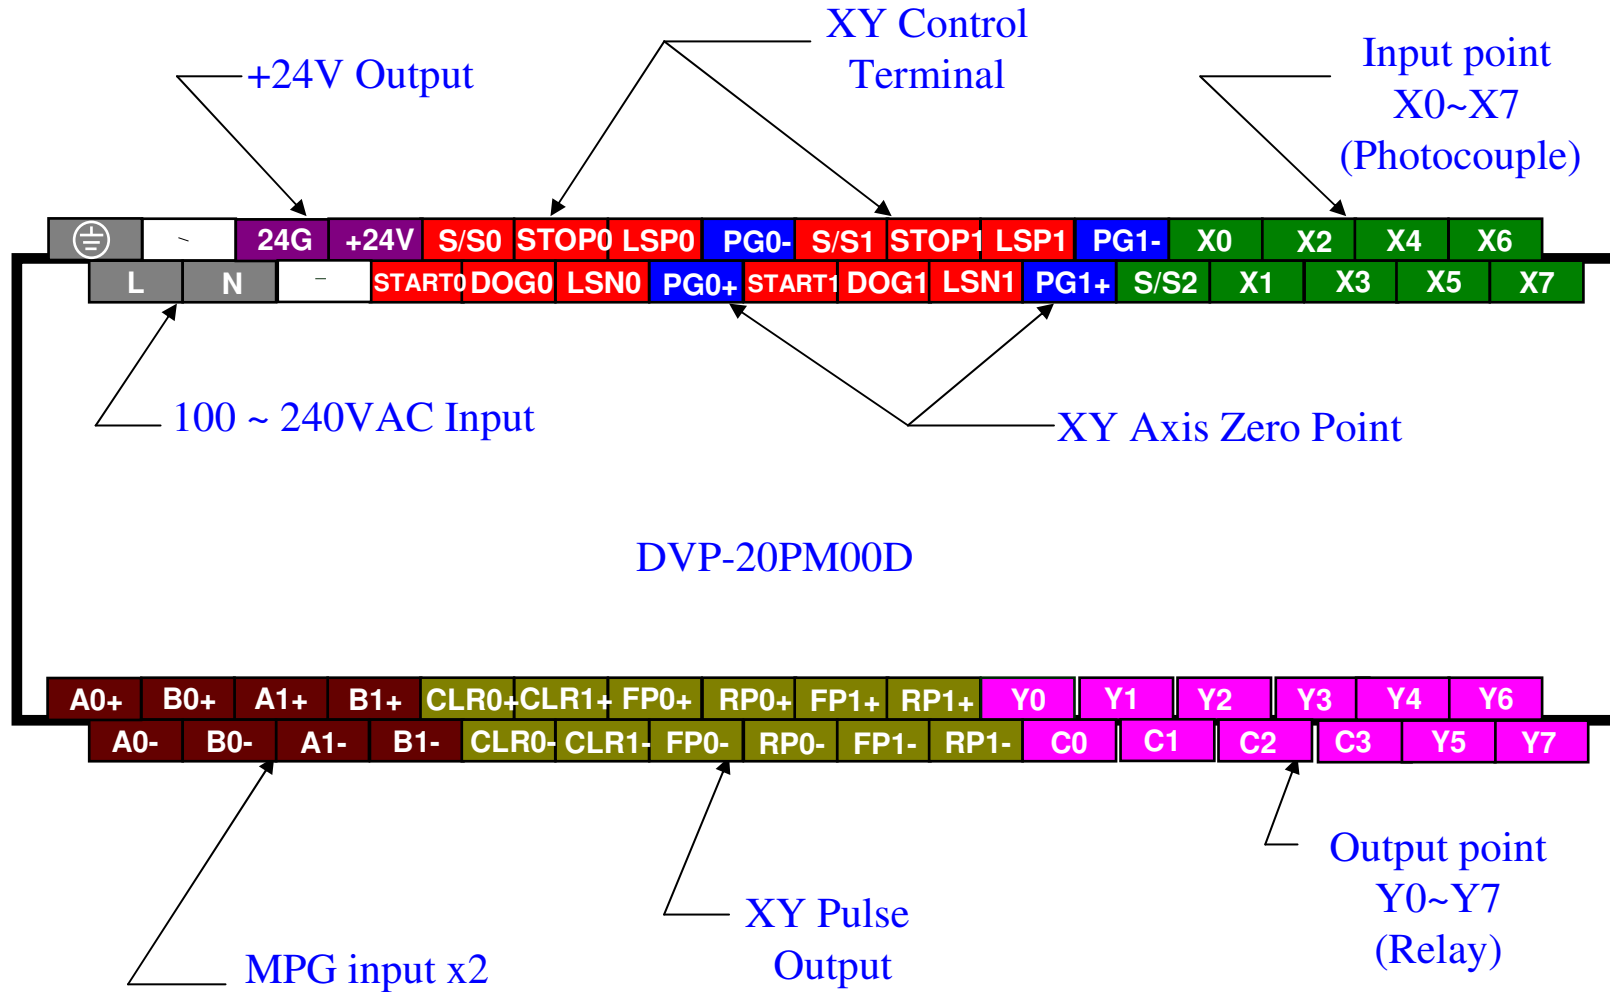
XY Control Terminal

+24V Output

Input point X0~X7 (Photocouple)

| ⏚ | ~ | 24G | +24V | S/S0 | STOP0 | LSP0 | PG0- | S/S1 | STOP1 | LSP1 | PG1- | X0 | X2 | X4 | X6 |
|---|---|---|---|---|---|---|---|---|---|---|---|---|---|---|---|
| L | N | ~ | START0 | DOG0 | LSN0 | PG0+ | START1 | DOG1 | LSN1 | PG1+ | S/S2 | X1 | X3 | X5 | X7 |

100 ~ 240VAC Input

XY Axis Zero Point

DVP-20PM00D

| A0+ | B0+ | A1+ | B1+ | CLR0+ | CLR1+ | FP0+ | RP0+ | FP1+ | RP1+ | Y0 | Y1 | Y2 | Y3 | Y4 | Y6 |
|---|---|---|---|---|---|---|---|---|---|---|---|---|---|---|---|
| A0- | B0- | A1- | B1- | CLR0- | CLR1- | FP0- | RP0- | FP1- | RP1- | C0 | C1 | C2 | C3 | Y5 | Y7 |

Output point Y0~Y7 (Relay)

XY Pulse Output

MPG input x2